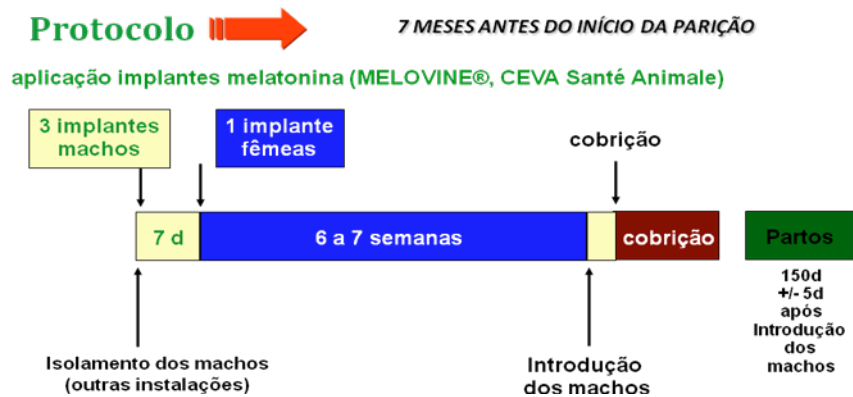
Protocolo

7 MESES ANTES DO INÍCIO DA PARIÇÃO

aplicação implantes melatonina (MELOVINE®, CEVA Santé Animale)

3 implantes machos

1 implante fêmeas

cobrição

7 d

6 a 7 semanas

cobrição

Partos

150d +/- 5d após Introdução dos machos

Isolamento dos machos (outras instalações)

Introdução dos machos